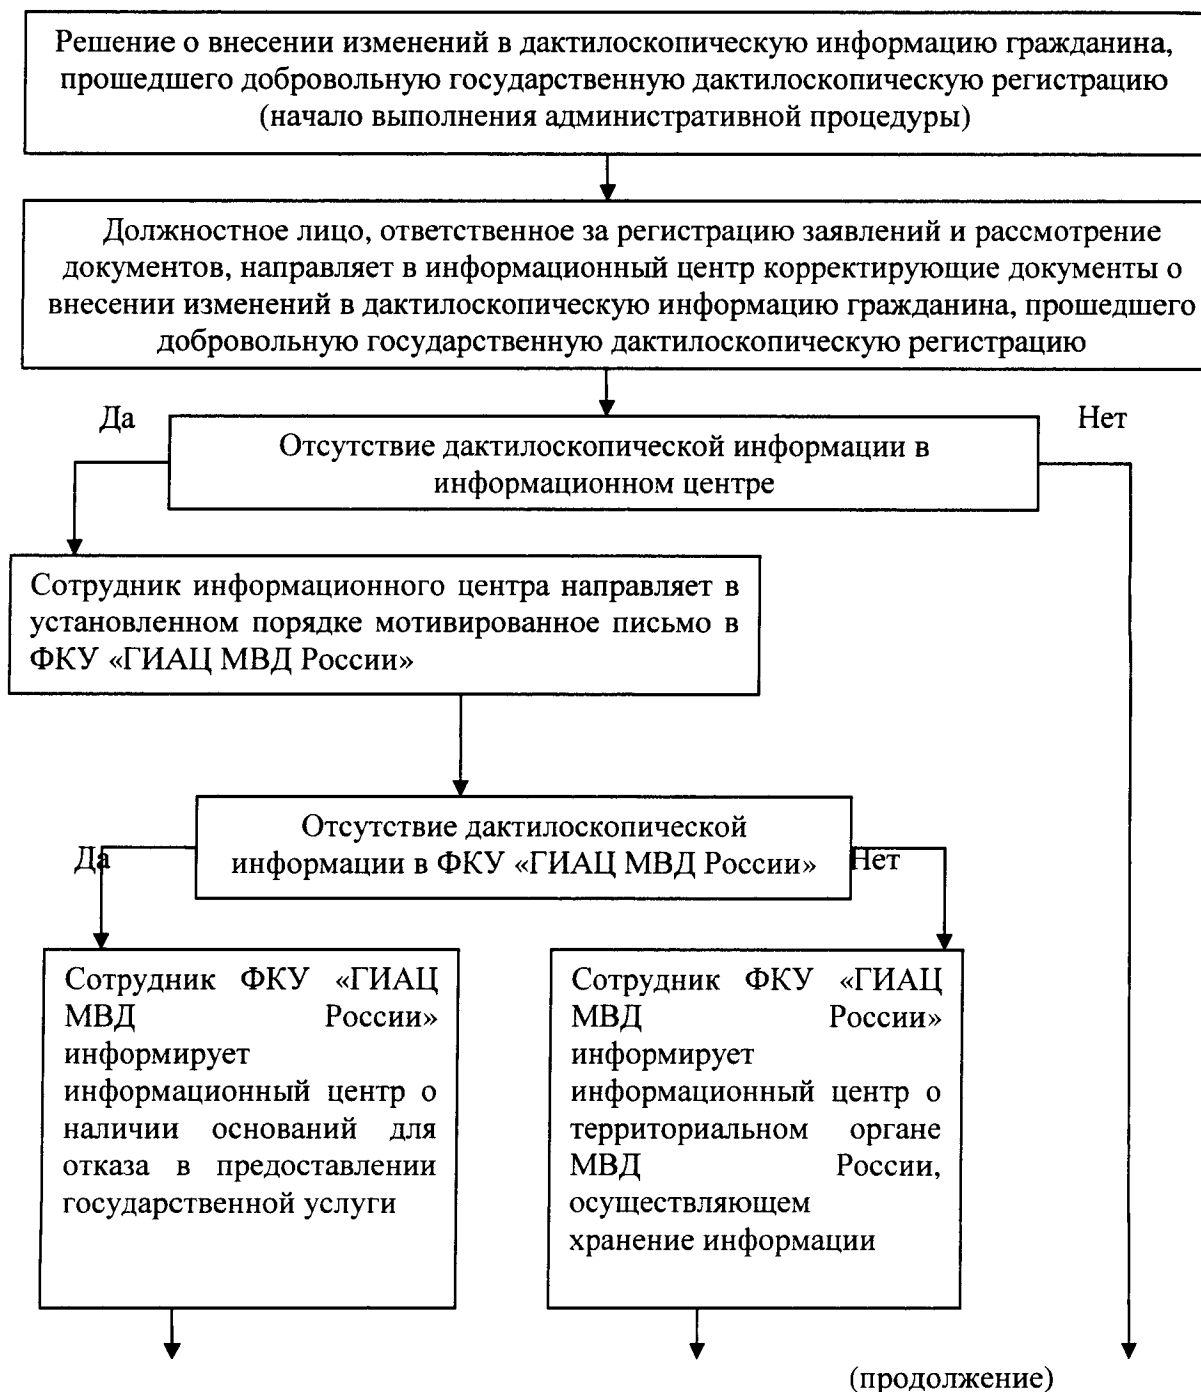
Решение о внесении изменений в дактилоскопическую информацию гражданина, прошедшего добровольную государственную дактилоскопическую регистрацию (начало выполнения административной процедуры)

Должностное лицо, ответственное за регистрацию заявлений и рассмотрение документов, направляет в информационный центр корректирующие документы о внесении изменений в дактилоскопическую информацию гражданина, прошедшего добровольную государственную дактилоскопическую регистрацию

Да

Отсутствие дактилоскопической информации в информационном центре

Нет

Сотрудник информационного центра направляет в установленном порядке мотивированное письмо в ФКУ «ГИАЦ МВД России»

Да

Отсутствие дактилоскопической информации в ФКУ «ГИАЦ МВД России»

Нет

Сотрудник ФКУ «ГИАЦ МВД России» информирует информационный центр о наличии оснований для отказа в предоставлении государственной услуги

Сотрудник ФКУ «ГИАЦ МВД России» информирует информационный центр о территориальном органе МВД России, осуществляющем хранение информации

(продолжение)